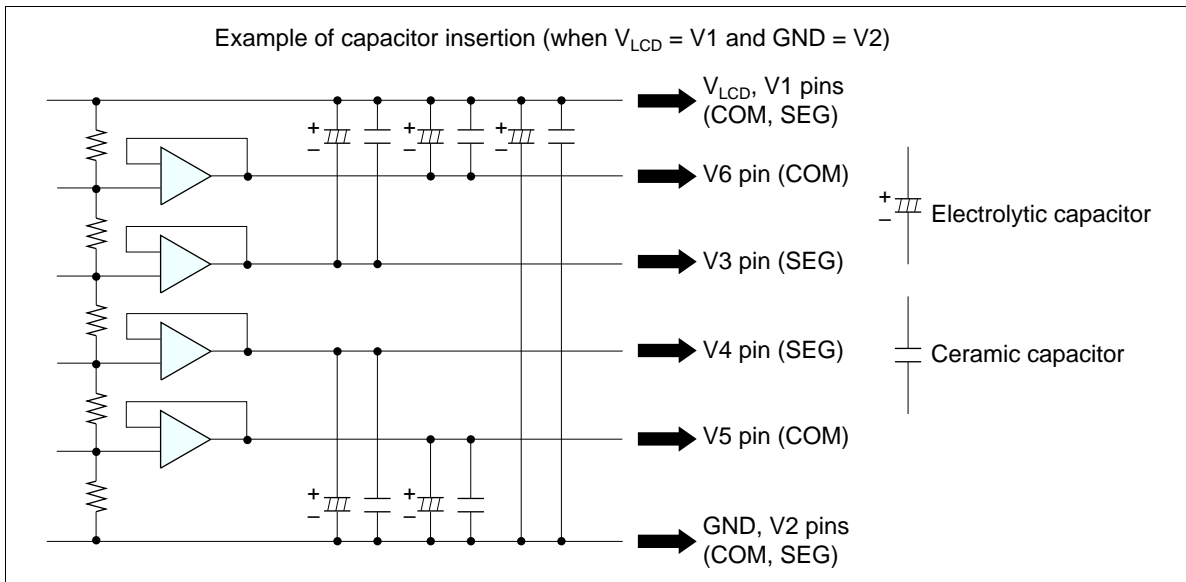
Example of capacitor insertion (when $V_{LCD}$ = V1 and GND = V2)

+
−
+
−
+
−

$V_{LCD}$, V1 pins (COM, SEG)

V6 pin (COM)

V3 pin (SEG)

V4 pin (SEG)

V5 pin (COM)

+
−
+
−

GND, V2 pins (COM, SEG)

+
−
Electrolytic capacitor

Ceramic capacitor